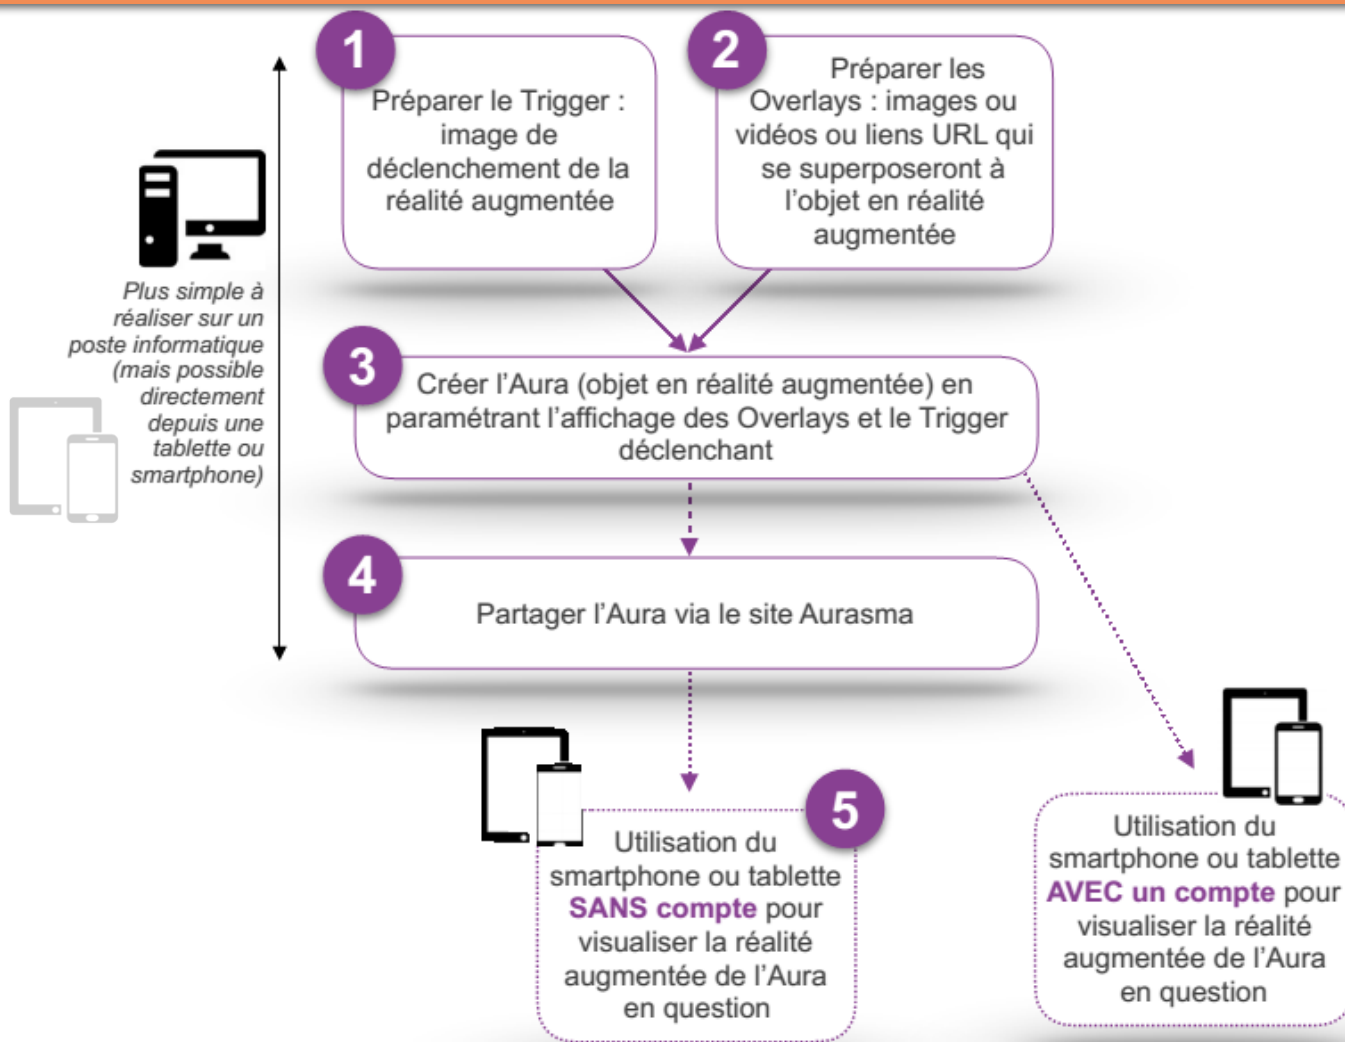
1

Préparer le Trigger : image de déclenchement de la réalité augmentée

2

Préparer les Overlays : images ou vidéos ou liens URL qui se superposeront à l'objet en réalité augmentée

Plus simple à réaliser sur un poste informatique (mais possible directement depuis une tablette ou smartphone)

3

Créer l'Aura (objet en réalité augmentée) en paramétrant l'affichage des Overlays et le Trigger déclenchant

4

Partager l'Aura via le site Aurasma

5

Utilisation du smartphone ou tablette SANS compte pour visualiser la réalité augmentée de l'Aura en question

Utilisation du smartphone ou tablette AVEC un compte pour visualiser la réalité augmentée de l'Aura en question